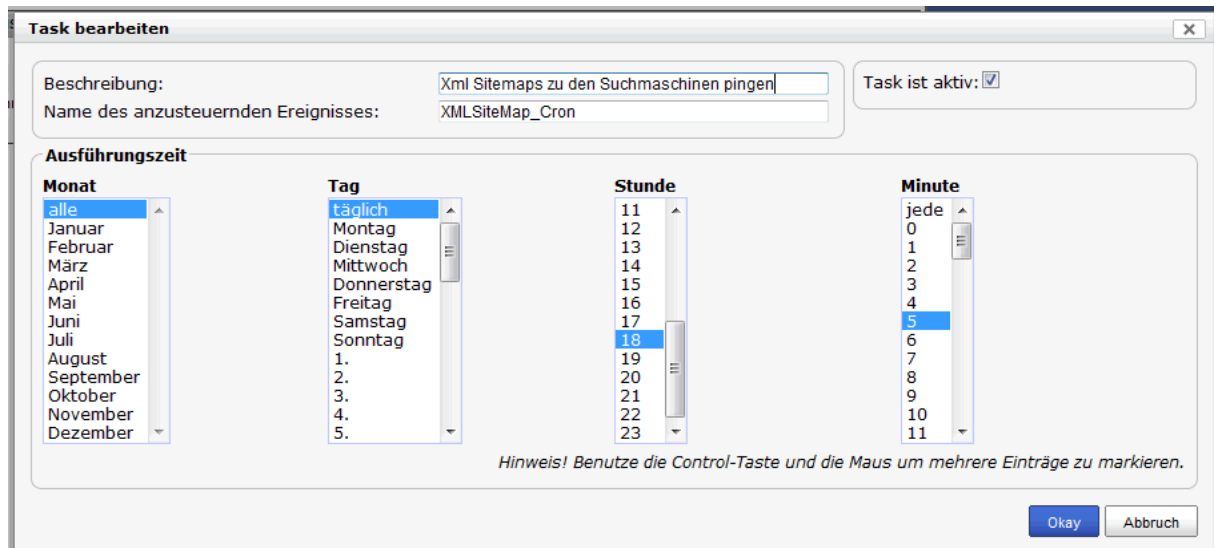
Task bearbeiten

×

Beschreibung: Xml Sitemaps zu den Suchmaschinen pingen
Name des anzusteuerndes Ereignisses: XMLSiteMap_Cron

Task ist aktiv:

Ausführungszeit

Monat
alle
Januar
Februar
März
April
Mai
Juni
Juli
August
September
Oktober
November
Dezember

Tag
täglich
Montag
Dienstag
Mittwoch
Donnerstag
Freitag
Samstag
Sonntag
1.
2.
3.
4.
5.

Stunde
11
12
13
14
15
16
17
18
19
20
21
22
23

Minute
jede
0
1
2
3
4
5
6
7
8
9
10
11

Hinweis! Benutze die Control-Taste und die Maus um mehrere Einträge zu markieren.

Okay
Abbruch